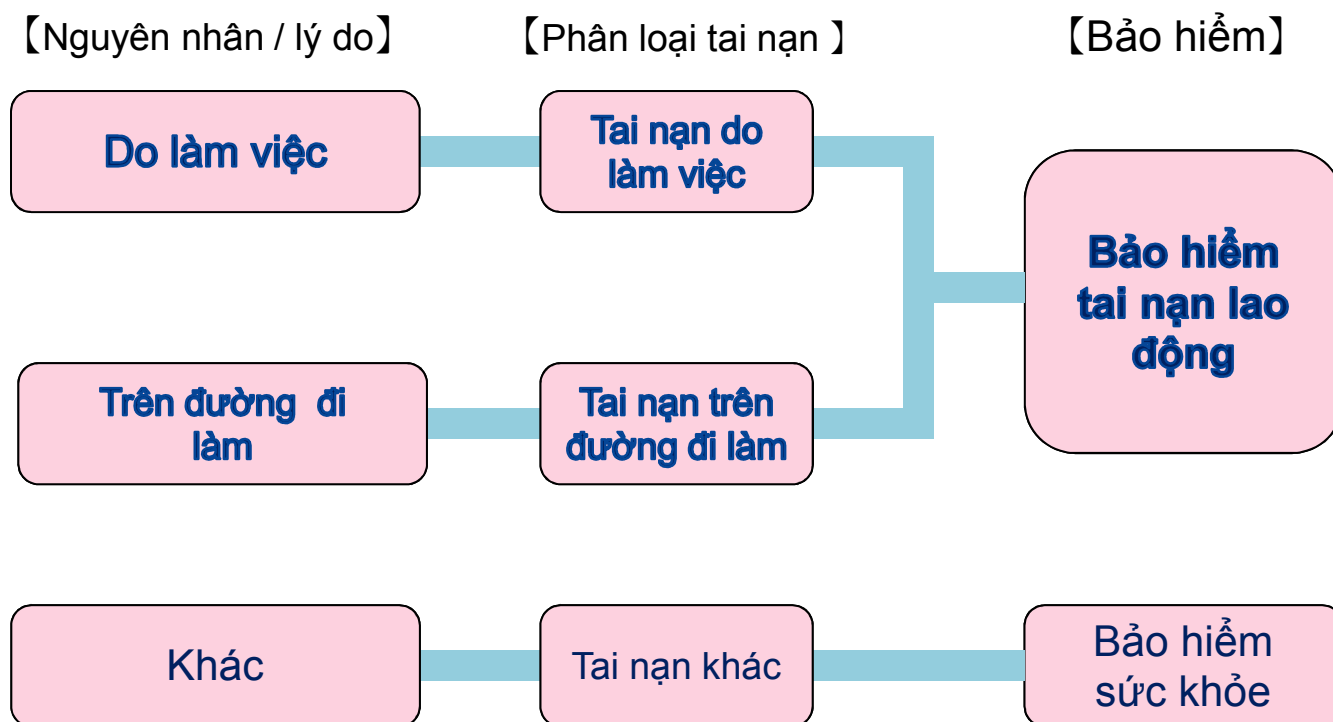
【Nguyên nhân / lý do】

【Phân loại tai nạn 】

【Bảo hiểm】

Do làm việc

Tai nạn do làm việc

Bảo hiểm tai nạn lao động

Trên đường đi làm

Tai nạn trên đường đi làm

Khác

Tai nạn khác

Bảo hiểm sức khỏe